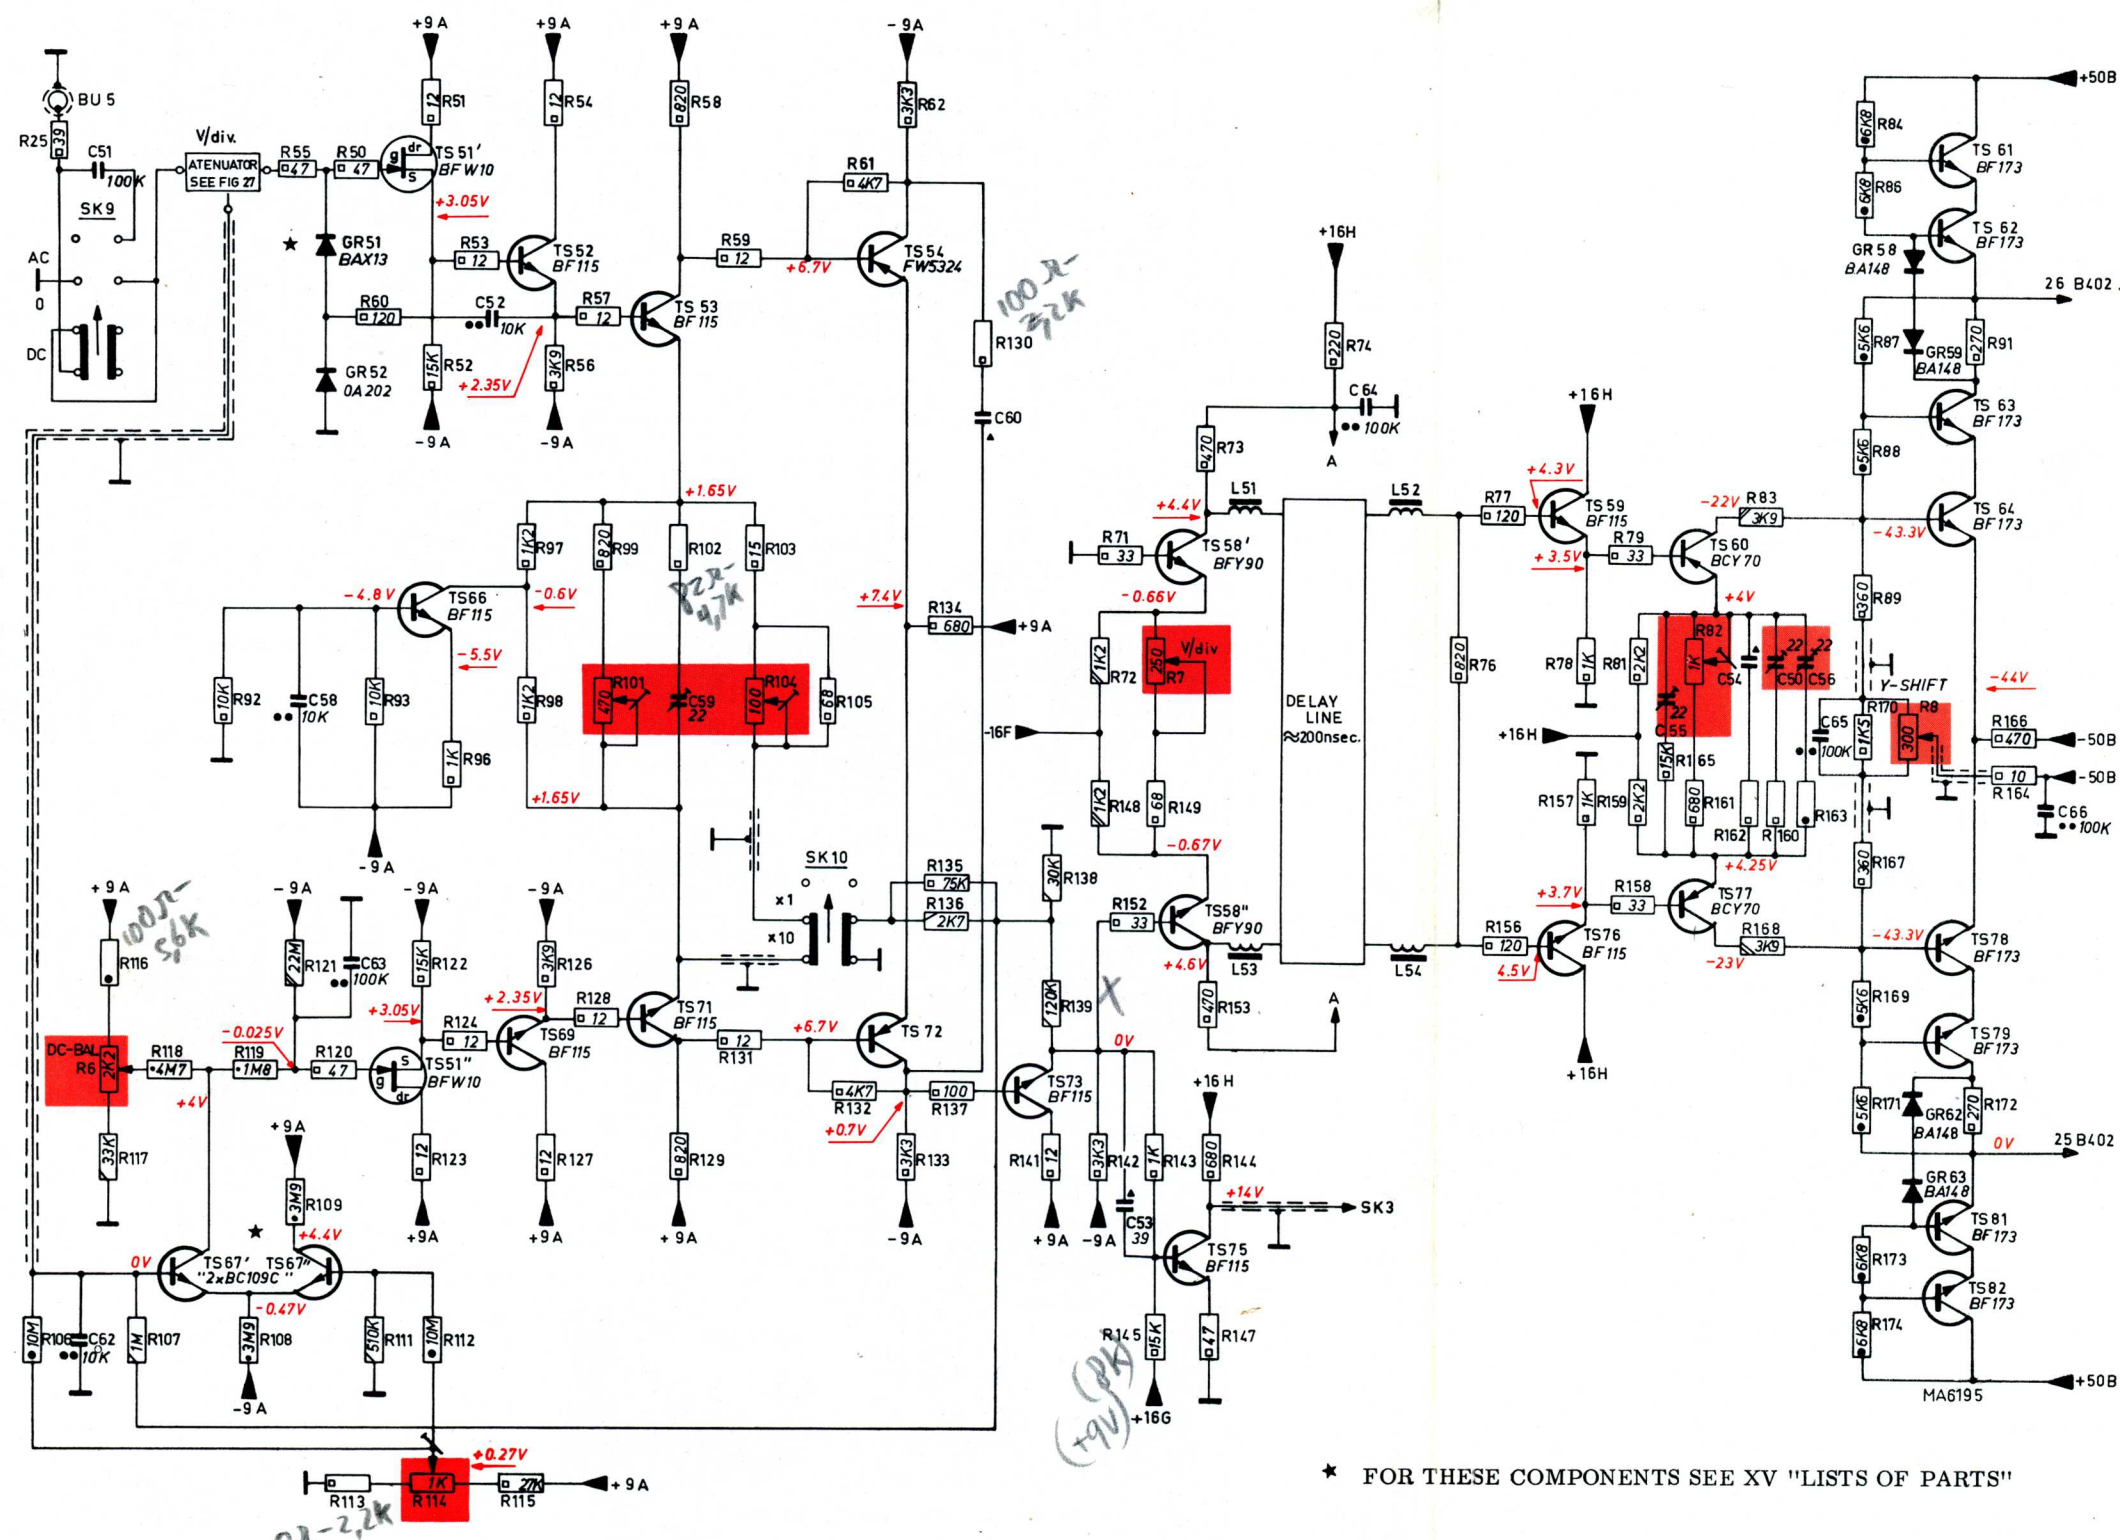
+9A +9A +9A -9A

BU 5
R25 39
C51 100K
V/div.
ATENUATOR SEE FIG 27
R55 47
R50 47
SK9
AC
0
DC

R51 12
TS 51' BF W10
dr g s
+3.05V
R54 12
R58 820
R62 3K3
R61 4K7

GR51 BAX13
R53 12
TS52 BF115
R59 12
+6.7V
TS 54 FW5324
100 Ω - 3,2K

R60 120
C52 10K
R57 12
TS 53 BF 115
R130
GR52 0A 202
R52 15K
+2.35V
R56 3K9
-9A -9A
C60

+16H
R74 220
C64 100K
A
+16H
R73 470
+4.4V
L51
R71 33
TS 58' BFY90
-0.66V
L52
R77 120
+4.3V
TS 59 BF 115
+3.5V
R79 33
TS 60 BCY 70
-22V R83 3K9
+4V

+50B
R84 6K8
TS 61 BF173
R86 6K8
TS 62 BF173
GR 58 BA148
26 B402
R87 5K6
GR59 BA148
R91 270
TS 63 BF173
R88 5K6
TS 64 BF173
-43.3V
R89 360
Y-SHIFT
-44V

+1.65V
R97 1K2
R99 820
R102
R103 15
R22Ω - 4,7K
+7.4V
R134 680 +9A
-4.8V
TS66 BF115
-0.6V
-5.5V
R92 10K
C58 10K
R93 10K
R98 1K2
R101 470
C59 22
R104 100
R105 68
R96 1K
+1.65V
-9A

R72 1K2
R7 250 V/div
DELAY LINE ≈200nsec.
R76 820
R78 1K
R81 2K2
R82 1K
C54
C50 22 C56 22
C55 22
R165 15K
-16F
+16H
R148 1K2
R149 68
-0.67V
R157 1K
R159 2K2
R161 680
R162 R160 R163
C65 100K
R170 1K5
R8 300
R166 470 -50B
R164 10 -50B
C66 100K
R167 360
+4.25V

SK10
x1
x10
R135 75K
R136 2K7
R138 30K
R152 33
TS58" BFY90
+4.6V
L53
L54
R156 120
+3.7V
TS76 BF115
4.5V
R158 33
TS77 BCY70
R168 3K9
-23V
-43.3V
TS78 BF173
R169 5K6
TS79 BF173

+9A
100Ω - 5,6K
R116
-9A
R121 22M
C63 100K
-9A
R122 15K
-9A
R126 3K9
+2.35V
R128 12
TS71 BF115
+3.05V
R124 12
TS69 BF115
-0.025V
DC-BAL R6 2K2
R118 4M7
R119 1M8
R120 47
TS51" BFW10
s g dr
+4V
R131 12
+6.7V
TS 72
R139 120K
R153 470
A
0V
+16H
TS73 BF115
R132 4K7
R137 100
+0.7V
+16H
R171 5K6
GR62 BA148
R172 270
0V
25 B402
GR63 BA148

R117 33K
+9A
R109 3M9
R123 12
R127 12
R129 820
R133 3K3
R141 12
R142 3K3
R143 1K
R144 680
+14V
SK3
+9A +9A +9A -9A +9A -9A
C53 39
TS75 BF115
TS 81 BF173
R173 6K8
TS82 BF173
R174 6K8
+50B
MA6195

0V
TS67' TS67" "2xBC109C"
+4.4V
-0.47V
R106 10M
C62 10K
R107 1M
R108 3M9
-9A
R111 510K
R112 10M
R145 15K
(8K) (+9V)
R147 47
+16G

+0.27V
R113
R114 1K
R115 27K
+9A
2Ω - 2,2K

★ FOR THESE COMPONENTS SEE XV "LISTS OF PARTS"